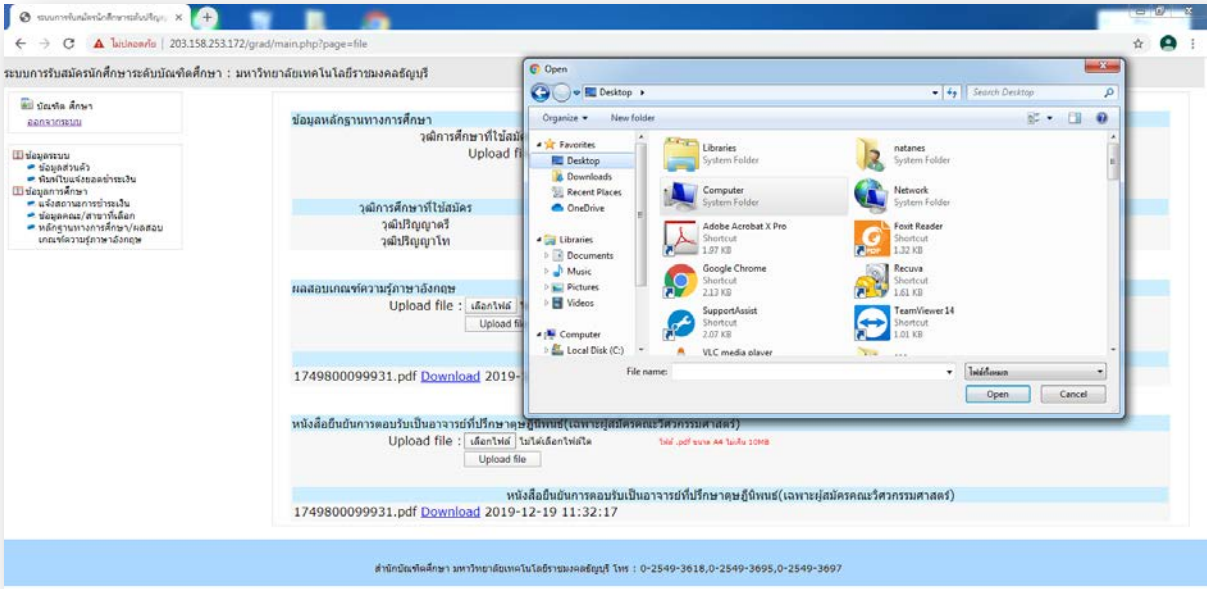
ระบบการรับสมัครนักศึกษาระดับบัณฑิตฯ ×

← → C ▲ ไม่ปลอดภัย | 203.158.253.172/grad/main.php?page=file

ระบบการรับสมัครนักศึกษาระดับบัณฑิตศึกษา : มหาวิทยาลัยเทคโนโลยีราชมงคลธัญบุรี

บัณฑิต ศึกษา
ออกจากระบบ

ข้อมูลระบบ
ข้อมูลส่วนตัว
พิมพ์ใบแจ้งยอดชำระเงิน
ข้อมูลการศึกษา
แจ้งสถานะการชำระเงิน
ข้อมูลคณะ/สาขาที่เลือก
หลักฐานทางการศึกษา/ผลสอบเกณฑ์ความรู้ภาษาอังกฤษ

ข้อมูลหลักฐานทางการศึกษา
วุฒิการศึกษาที่ใช้สมั
Upload fil

วุฒิการศึกษาที่ใช้สมัคร
วุฒิปริญญาตรี
วุฒิปริญญาโท

ผลสอบเกณฑ์ความรู้ภาษาอังกฤษ
Upload file : เลือกไฟล์
Upload fil

1749800099931.pdf Download 2019-1

หนังสือยืนยันการตอบรับเป็นอาจารย์ที่ปรึกษาดุษฎีนิพนธ์(เฉพาะผู้สมัครคณะวิศวกรรมศาสตร์)
Upload file : เลือกไฟล์ ไม่ได้เลือกไฟล์ใด ไฟล์ .pdf ขนาด A4 ไม่เกิน 10MB
Upload file

หนังสือยืนยันการตอบรับเป็นอาจารย์ที่ปรึกษาดุษฎีนิพนธ์(เฉพาะผู้สมัครคณะวิศวกรรมศาสตร์)
1749800099931.pdf Download 2019-12-19 11:32:17

สำนักบัณฑิตศึกษา มหาวิทยาลัยเทคโนโลยีราชมงคลธัญบุรี โทร : 0-2549-3618,0-2549-3695,0-2549-3697

Open
Desktop ▸
Search Desktop
Organize ▾ New folder
Favorites
Desktop
Downloads
Recent Places
OneDrive
Libraries
Documents
Music
Pictures
Videos
Computer
Local Disk (C:)
Libraries
System Folder
natanes
System Folder
Computer
System Folder
Network
System Folder
Adobe Acrobat X Pro
Shortcut
1.97 KB
Foxit Reader
Shortcut
1.32 KB
Google Chrome
Shortcut
2.13 KB
Recuva
Shortcut
1.61 KB
SupportAssist
Shortcut
2.07 KB
TeamViewer 14
Shortcut
1.01 KB
VLC media player
File name:
ไฟล์ทั้งหมด
Open
Cancel